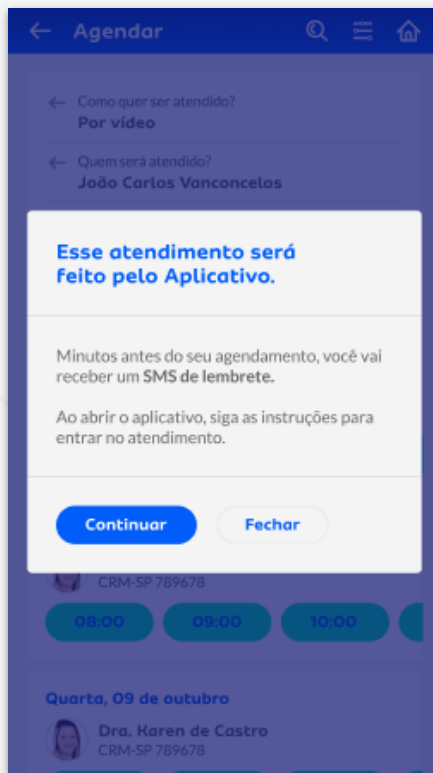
Agendar

Como quer ser atendido?
Por vídeo

Quem será atendido?
João Carlos Vanconcelos

Esse atendimento será feito pelo Aplicativo.

Minutos antes do seu agendamento, você vai receber um SMS de lembrete.

Ao abrir o aplicativo, siga as instruções para entrar no atendimento.

Continuar
Fechar

CRM-SP 789678

08:00
09:00
10:00

Quarta, 09 de outubro

Dra. Karen de Castro
CRM-SP 789678